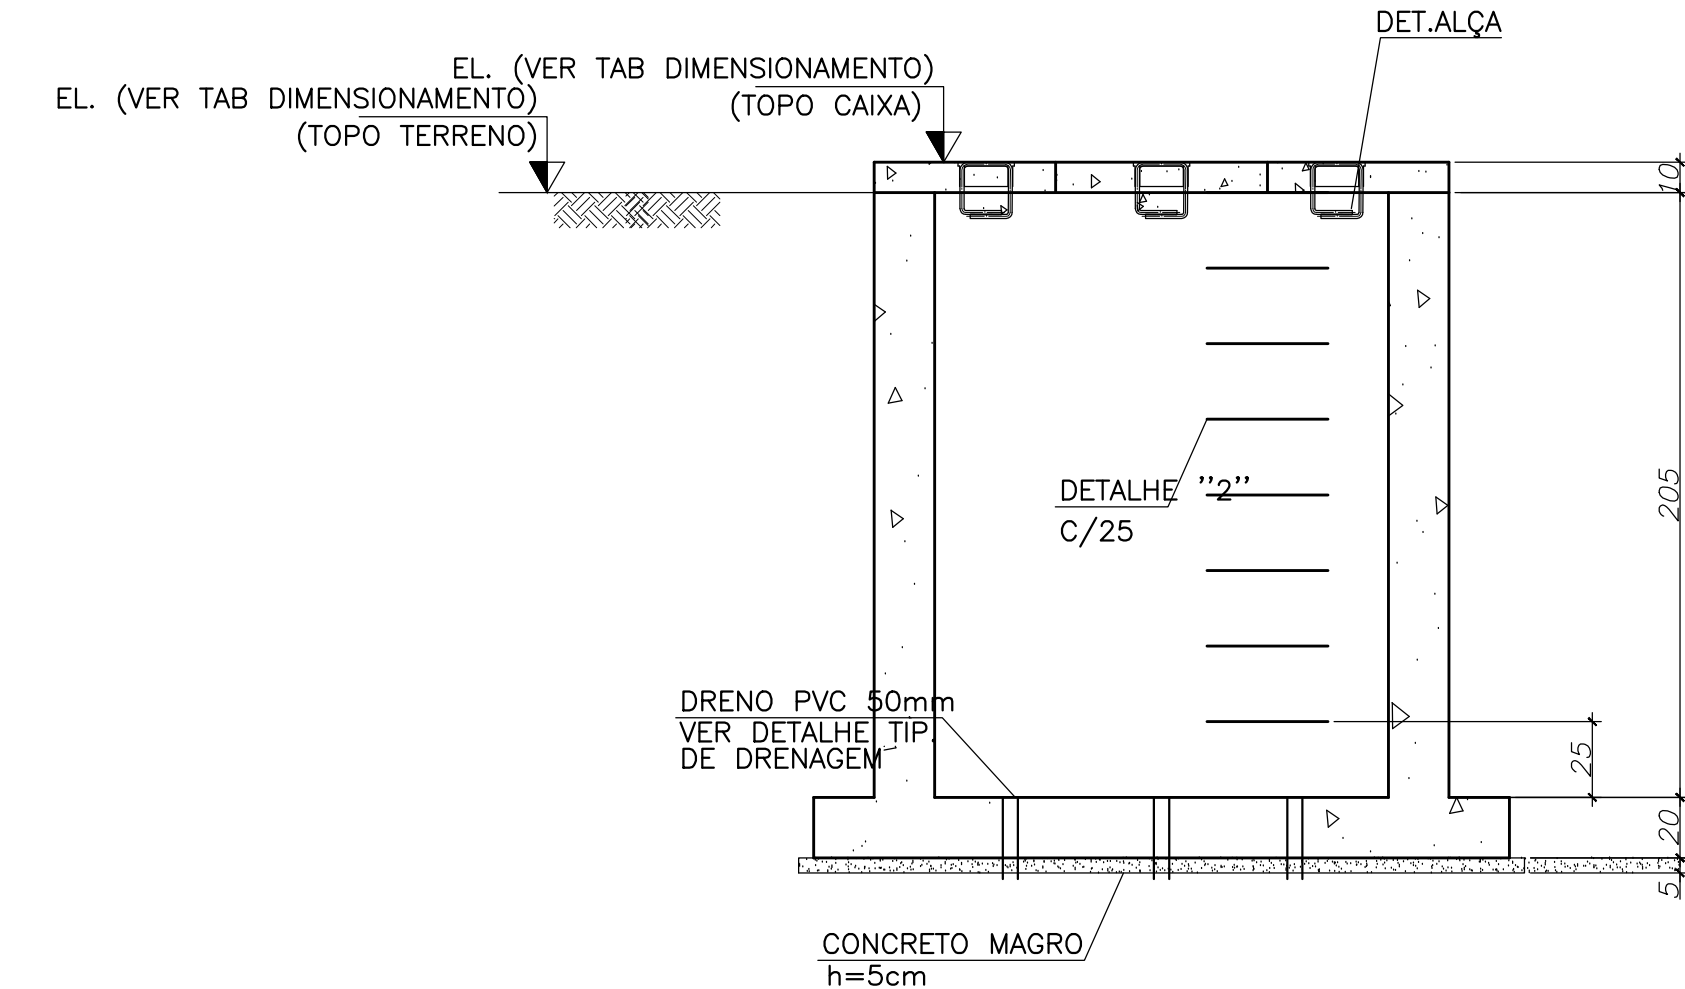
DET.ALÇA

EL. (VER TAB DIMENSIONAMENTO)
(TOPO CAIXA)

EL. (VER TAB DIMENSIONAMENTO)
(TOPO TERRENO)

10

205

DETALHE "2"
C/25

DRENO PVC 50mm
VER DETALHE TIP.
DE DRENAGEM

25

20

5

CONCRETO MAGRO
h=5cm